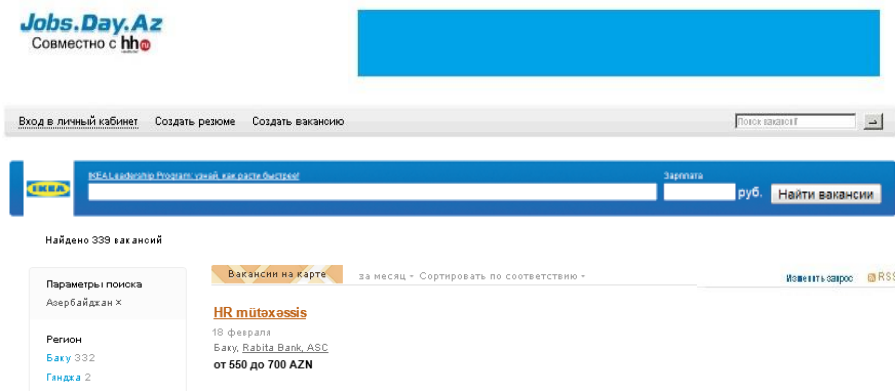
Jobs.Day.Az
Совместно с hh.ru

Вход в личный кабинет Создать резюме Создать вакансию

Поиск вакансий

→

IKEA

IKEA Leadership Program: узнай, как расти быстрее!

Зарплата

руб.

Найти вакансии

Найдено 339 вакансий

Параметры поиска
Азербайджан ×

Регион
Баку 332
Гянджа 2

Вакансии на карте

за месяц ▾ Сортировать по соответствию ▾

Изменить запрос

RSS

HR mütəxəssis
18 февраля
Баку, Rabita Bank, ASC
от 550 до 700 AZN